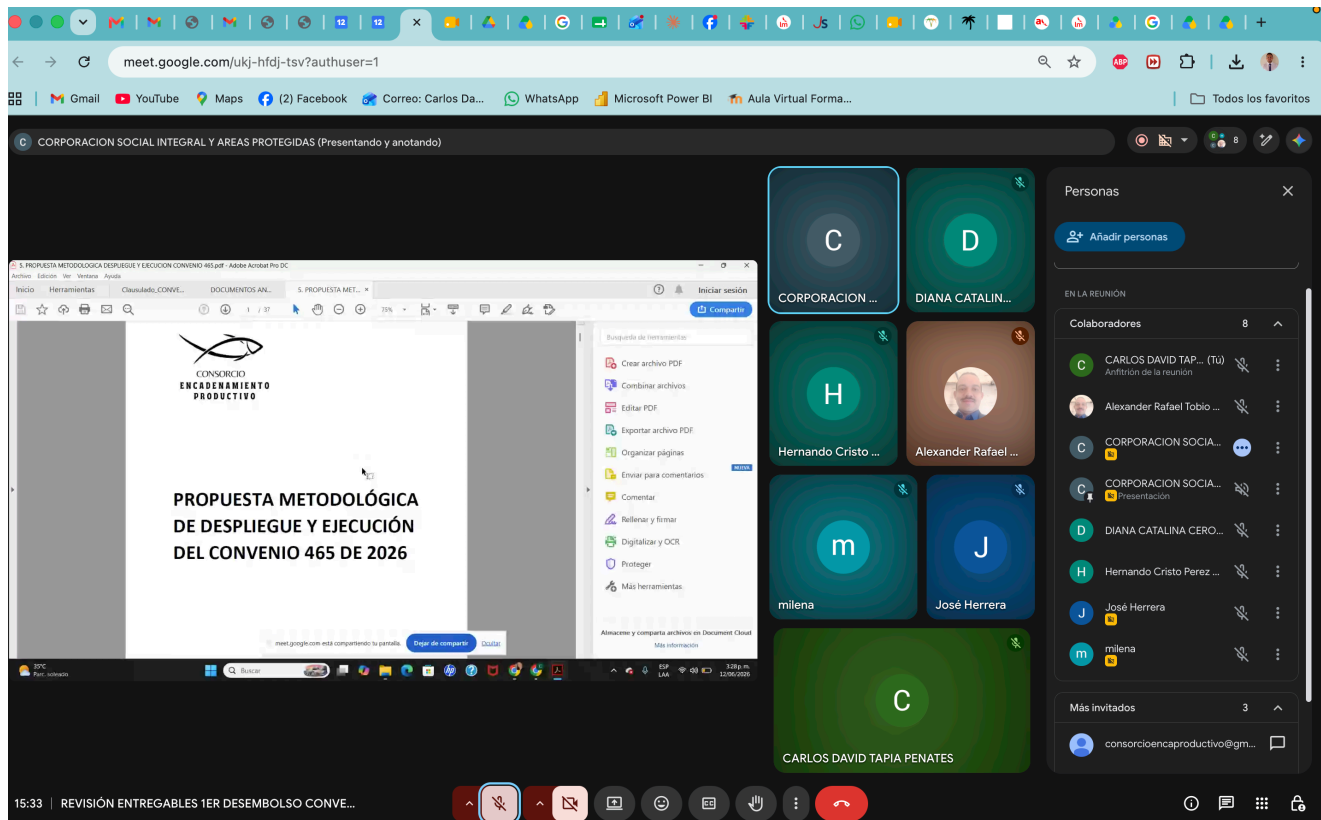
meet.google.com/ukj-hfdj-tsv?authuser=1

Gmail YouTube Maps (2) Facebook Correo: Carlos Da... WhatsApp Microsoft Power BI Aula Virtual Forma... Todos los favoritos

C CORPORACION SOCIAL INTEGRAL Y AREAS PROTEGIDAS (Presentando y anotando)

8

5. PROPUESTA METODOLOGICA DESPLIEGUE Y EJECUCION CONVENIO 465.pdf - Adobe Acrobat Pro DC
Archivo Edición Ver Ventana Ayuda
Inicio Herramientas Clausulado_CONVE... DOCUMENTOS AN... 5. PROPUESTA MET... ×
Iniciar sesión
1 / 37 75% Compartir

CONSORCIO
ENCADENAMIENTO
PRODUCTIVO

PROPUESTA METODOLÓGICA
DE DESPLIEGUE Y EJECUCIÓN
DEL CONVENIO 465 DE 2026

Búsqueda de herramientas
Crear archivo PDF
Combinar archivos
Editar PDF
Exportar archivo PDF
Organizar páginas
Enviar para comentarios NUEVO
Comentar
Rellenar y firmar
Digitalizar y OCR
Proteger
Más herramientas
Almacene y comparta archivos en Document Cloud
Más información

meet.google.com está compartiendo tu pantalla. Dejar de compartir Ocultar

35°C Parc. soleado Buscar ESP LAA 3:28 p. m. 12/06/2026

C CORPORACION ...
D DIANA CATALIN...
H Hernando Cristo ...
Alexander Rafael ...
m milena
J José Herrera
C CARLOS DAVID TAPIA PENATES

Personas
Añadir personas
EN LA REUNIÓN
Colaboradores 8
CARLOS DAVID TAP... (Tú)
Anfitrión de la reunión
Alexander Rafael Tobio ...
CORPORACION SOCIA...
CORPORACION SOCIA...
Presentación
DIANA CATALINA CERO...
Hernando Cristo Perez ...
José Herrera
milena
Más invitados 3
consorcioencaproductivo@gm...

15:33 | REVISIÓN ENTREGABLES 1ER DESEMBOLSO CONVE...